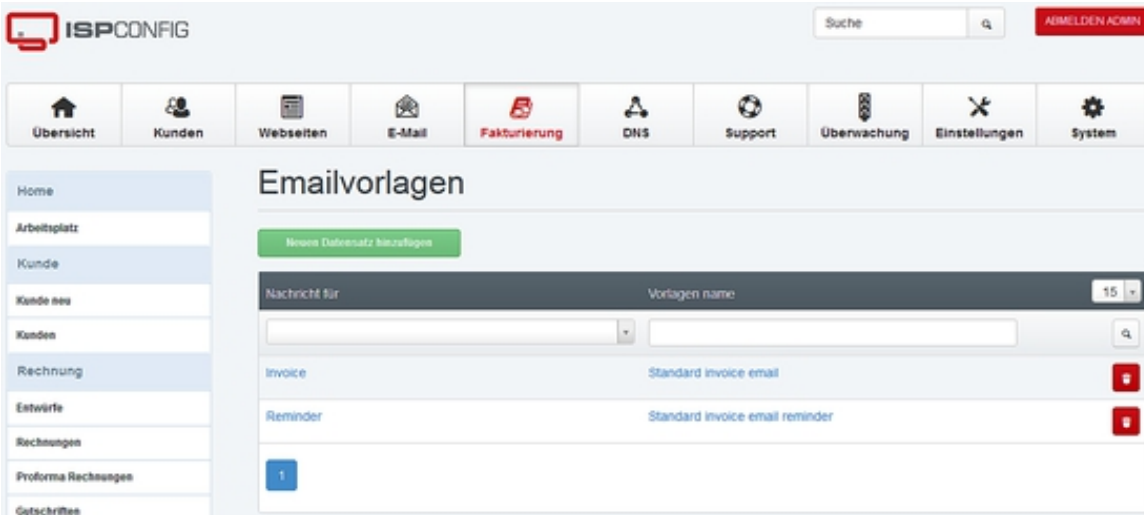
ISPCONFIG

Suche

ABMELDEN ADMIN

Übersicht
Kunden
Webseiten
E-Mail
Fakturierung
DNS
Support
Überwachung
Einstellungen
System

Home
Arbeitsplatz
Kunde
Kunde neu
Kunden
Rechnung
Entwürfe
Rechnungen
Proforma Rechnungen
Gutschriften

Emailvorlagen

Neuen Datensatz hinzufügen

| Nachricht für | Vorlagen name | 15 |
|---|---|---|
| | | |
| Invoice | Standard invoice email | |
| Reminder | Standard invoice email reminder | |

1